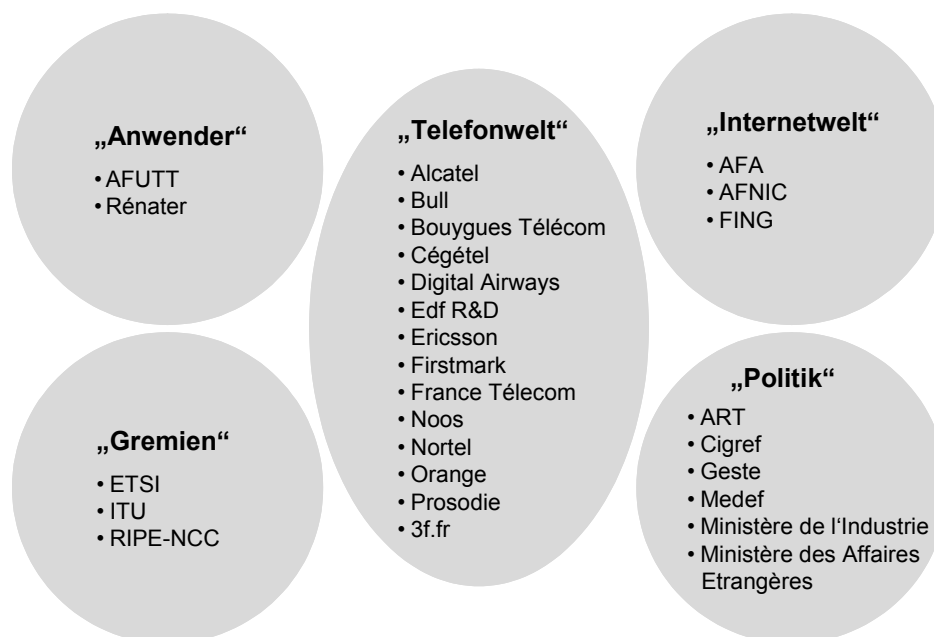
„Anwender“
• AFUTT
• Rénater

„Telefonwelt“
• Alcatel
• Bull
• Bouygues Télécom
• Cégétel
• Digital Airways
• Edf R&D
• Ericsson
• Firstmark
• France Télecom
• Noos
• Nortel
• Orange
• Prosodie
• 3f.fr

„Internetwelt“
• AFA
• AFNIC
• FING

„Gremien“
• ETSI
• ITU
• RIPE-NCC

„Politik“
• ART
• Cigref
• Geste
• Medef
• Ministère de l'Industrie
• Ministère des Affaires Etrangères